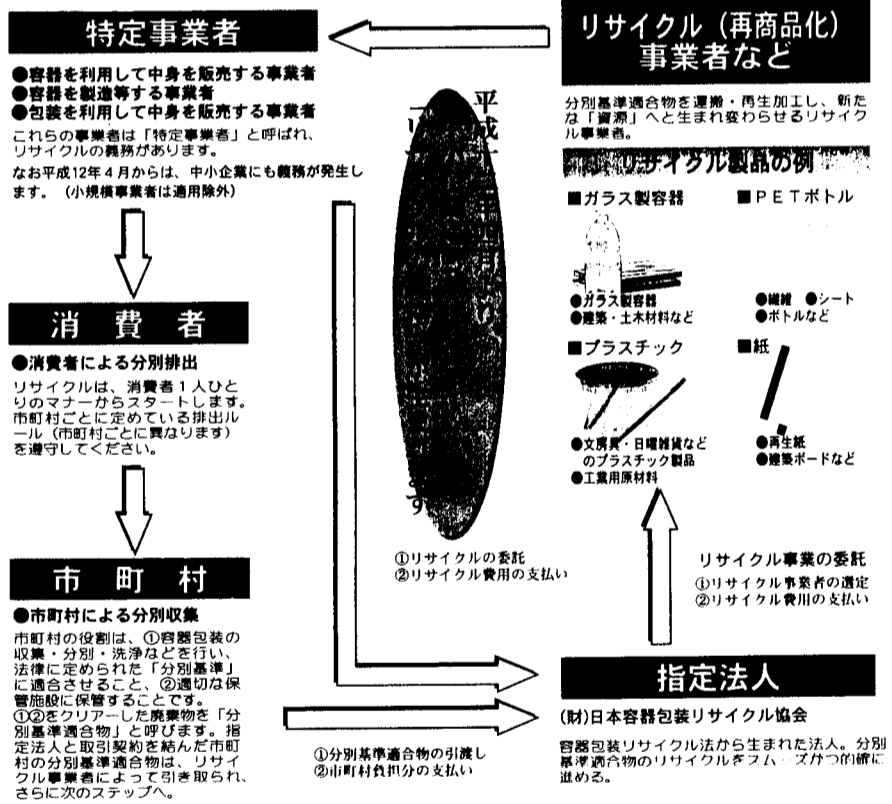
特定事業者

●容器を利用して中身を販売する事業者
●容器を製造等する事業者
●包装を利用して中身を販売する事業者

これらの事業者は「特定事業者」と呼ばれ、リサイクルの義務があります。

なお平成12年4月からは、中小企業にも義務が発生します。（小規模事業者は適用除外）

消費者

●消費者による分別排出

リサイクルは、消費者1人ひとりのマナーからスタートします。市町村ごとに定めている排出ルール（市町村ごとに異なります）を遵守してください。

市町村

●市町村による分別収集

市町村の役割は、①容器包装の収集・分別・洗浄などを行い、法律に定められた「分別基準」に適合させること、②適切な保管施設に保管することです。
①②をクリアーした廃棄物を「分別基準適合物」と呼びます。指定法人と取引契約を結んだ市町村の分別基準適合物は、リサイクル事業者によって引き取られ、さらに次のステップへ。

平成 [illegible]

①リサイクルの委託
②リサイクル費用の支払い

①分別基準適合物の引渡し
②市町村負担分の支払い

リサイクル（再商品化）事業者など

分別基準適合物を運搬・再生加工し、新たな「資源」へと生まれ変わらせるリサイクル事業者。

リサイクル製品の例

■ガラス製容器
●ガラス製容器
●建築・土木材料など

■PETボトル
●繊維 ●シート
●ボトルなど

■プラスチック
●文房具・日曜雑貨などのプラスチック製品
●工業用原材料

■紙
●再生紙
●建築ボードなど

リサイクル事業の委託
①リサイクル事業者の選定
②リサイクル費用の支払い

指定法人

(財)日本容器包装リサイクル協会

容器包装リサイクル法から生まれた法人。分別基準適合物のリサイクルをスムーズかつ的確に進める。